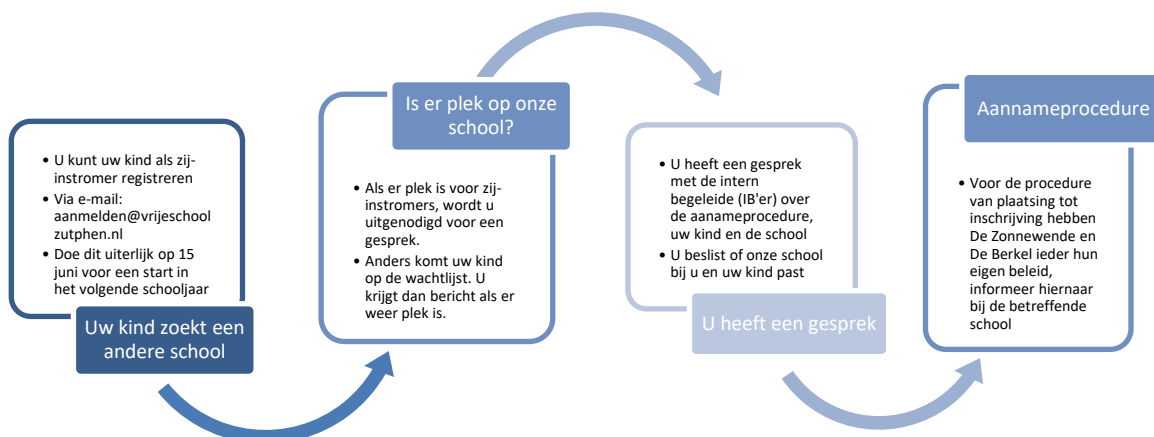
• U kunt uw kind als zij-instromer registreren
• Via e-mail: aanmelden@vrijeschoolzutphen.nl
• Doe dit uiterlijk op 15 juni voor een start in het volgende schooljaar

Uw kind zoekt een andere school

Is er plek op onze school?

• Als er plek is voor zij-instromers, wordt u uitgenodigd voor een gesprek.
• Anders komt uw kind op de wachtlijst. U krijgt dan bericht als er weer plek is.

• U heeft een gesprek met de intern begeleide (IB'er) over de aanameprocedure, uw kind en de school
• U beslist of onze school bij u en uw kind past

U heeft een gesprek

Aannameprocedure

• Voor de procedure van plaatsing tot inschrijving hebben De Zonnewende en De Berkel ieder hun eigen beleid, informeer hiernaar bij de betreffende school